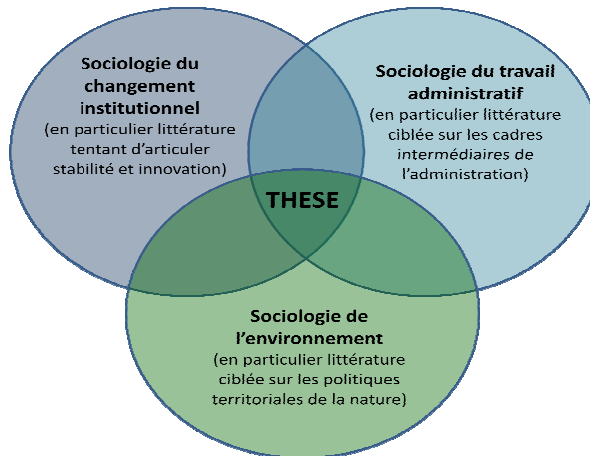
Sociologie du changement institutionnel
(en particulier littérature tentant d'articuler stabilité et innovation)

Sociologie du travail administratif
(en particulier littérature ciblée sur les cadres intermédiaires de l'administration)

THESE

Sociologie de l'environnement
(en particulier littérature ciblée sur les politiques territoriales de la nature)